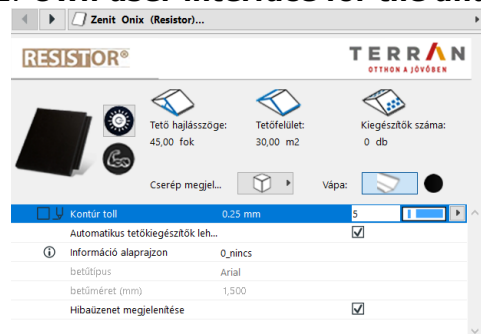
Zenit Onix (Resistor)...

RESISTOR®

TERRAN
OTTHON A JÖVŐBEN

Tető hajlásszöge:
45,00 fok

Tetőfelület:
30,00 m2

Kiegészítők száma:
0 db

Cserép megjel...

Vápa:

Kontúr toll | 0.25 mm | 5
Automatikus tetőkiegészítők leh...
Információ alaprajzon | 0_nincs
betűtípus | Arial
betűméret (mm) | 1,500
Hibaüzenet megjelenítése